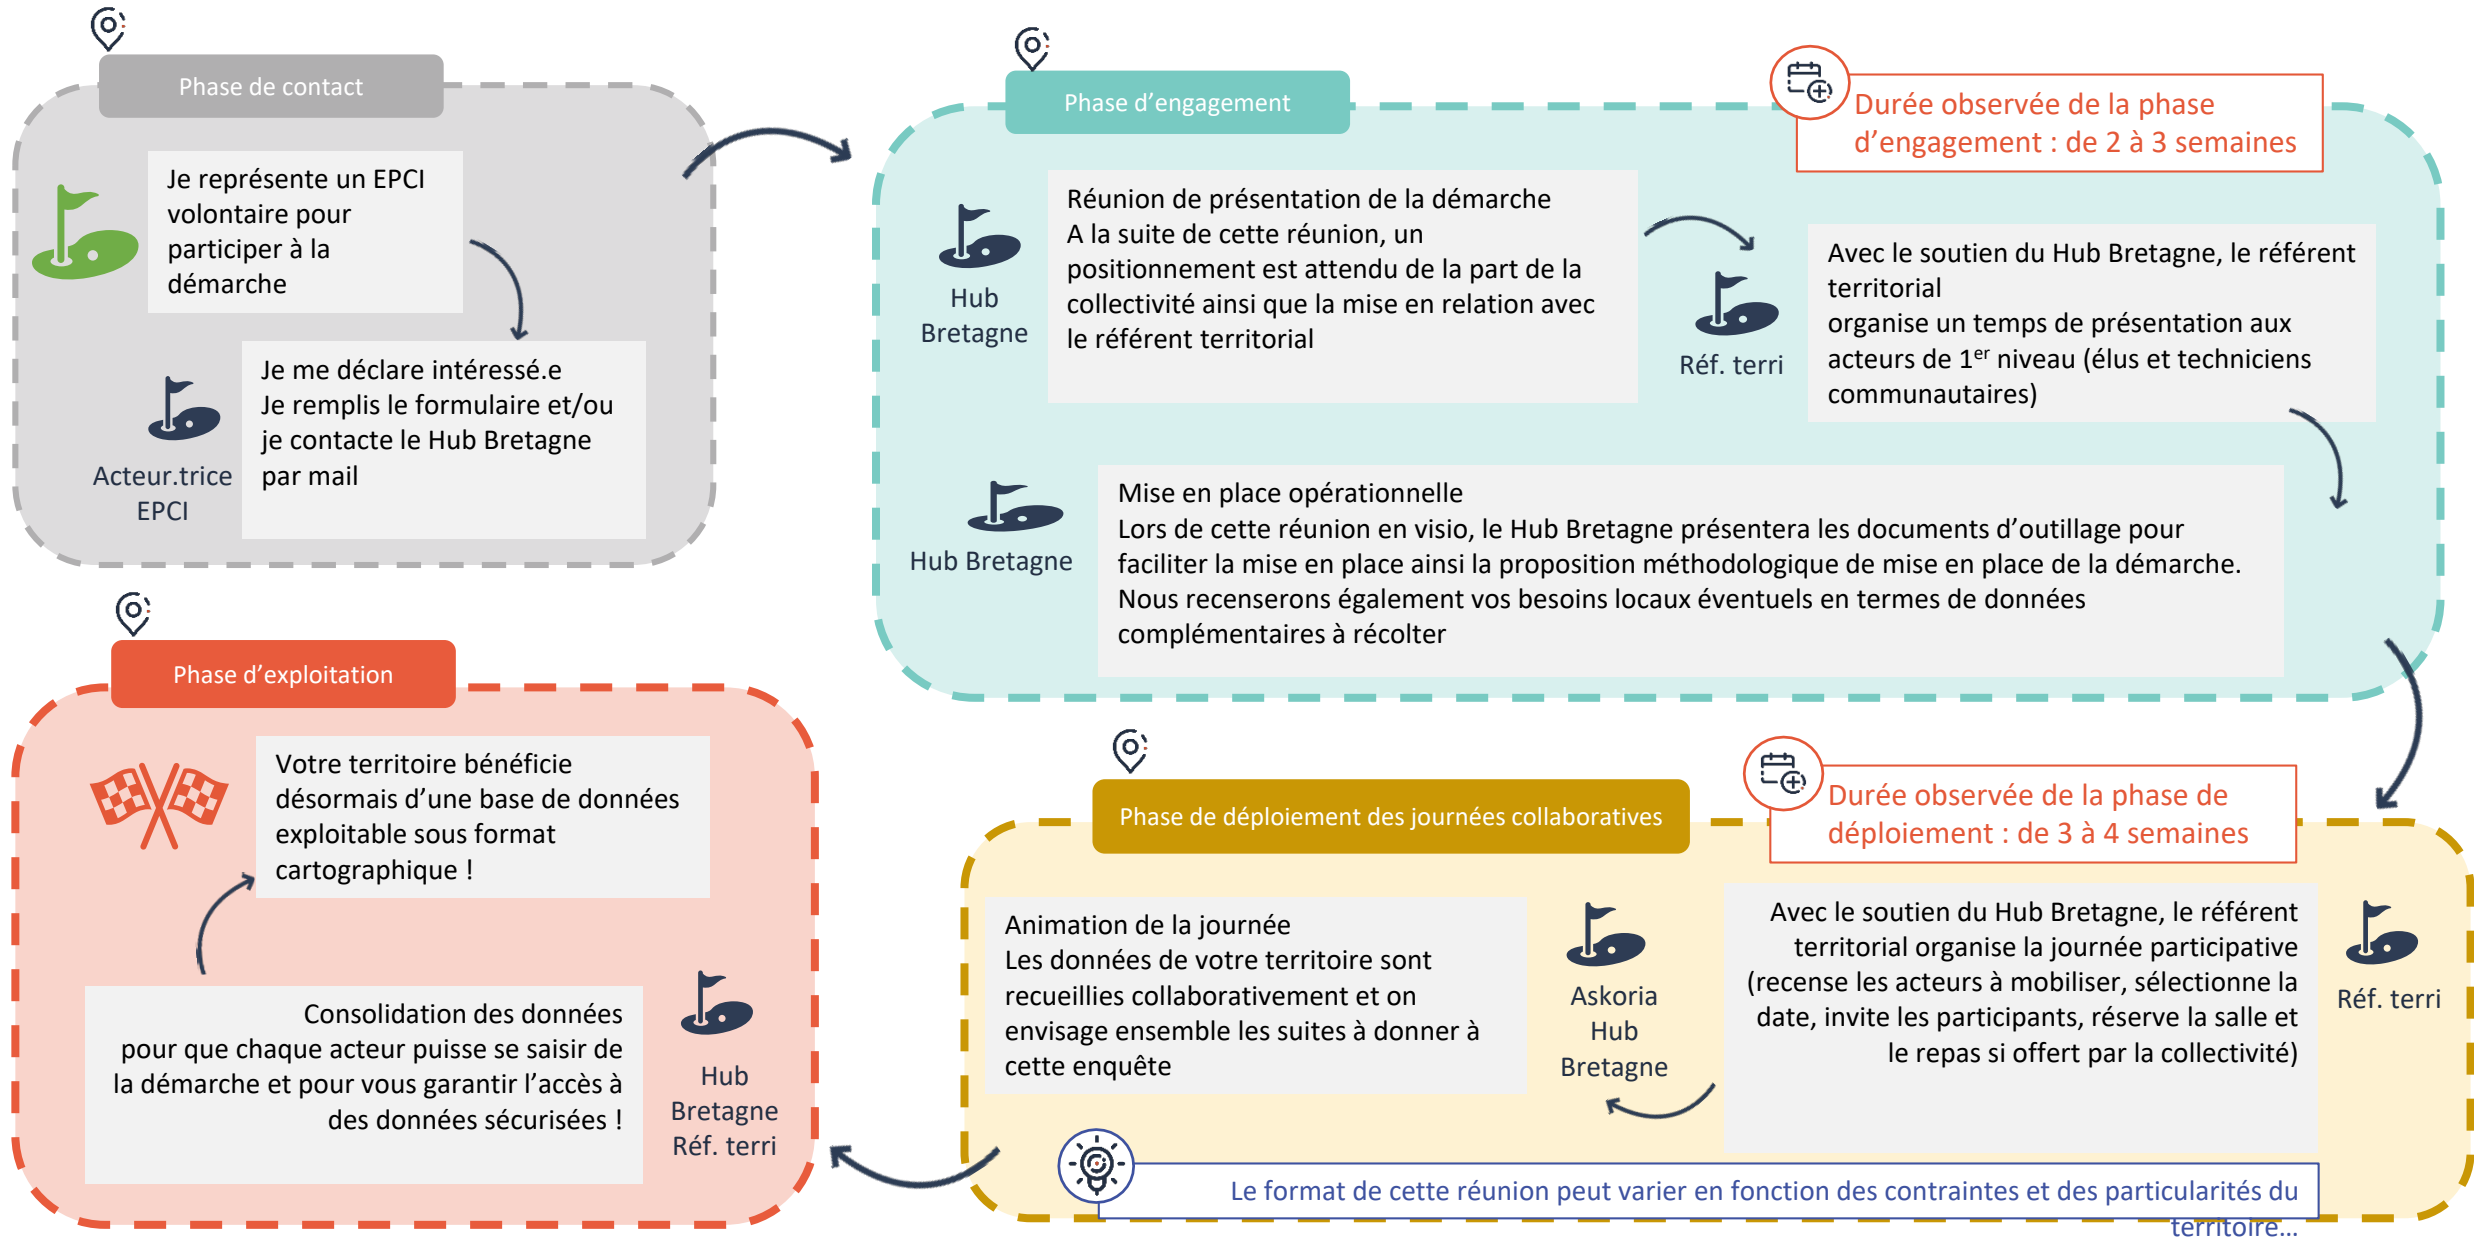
Phase de contact

Je représente un EPCI volontaire pour participer à la démarche

Acteur.trice EPCI

Je me déclare intéressé.e
Je remplis le formulaire et/ou je contacte le Hub Bretagne par mail

Phase d'engagement

Durée observée de la phase d'engagement : de 2 à 3 semaines

Hub Bretagne

Réunion de présentation de la démarche
A la suite de cette réunion, un positionnement est attendu de la part de la collectivité ainsi que la mise en relation avec le référent territorial

Réf. terri

Avec le soutien du Hub Bretagne, le référent territorial
organise un temps de présentation aux acteurs de 1$^{er}$ niveau (élus et techniciens communautaires)

Hub Bretagne

Mise en place opérationnelle
Lors de cette réunion en visio, le Hub Bretagne présentera les documents d'outillage pour faciliter la mise en place ainsi la proposition méthodologique de mise en place de la démarche. Nous recenserons également vos besoins locaux éventuels en termes de données complémentaires à récolter

Phase d'exploitation

Votre territoire bénéficie désormais d'une base de données exploitable sous format cartographique !

Consolidation des données pour que chaque acteur puisse se saisir de la démarche et pour vous garantir l'accès à des données sécurisées !

Hub Bretagne Réf. terri

Phase de déploiement des journées collaboratives

Durée observée de la phase de déploiement : de 3 à 4 semaines

Animation de la journée
Les données de votre territoire sont recueillies collaborativement et on envisage ensemble les suites à donner à cette enquête

Askoria Hub Bretagne

Avec le soutien du Hub Bretagne, le référent territorial organise la journée participative (recense les acteurs à mobiliser, sélectionne la date, invite les participants, réserve la salle et le repas si offert par la collectivité)

Réf. terri

Le format de cette réunion peut varier en fonction des contraintes et des particularités du territoire...